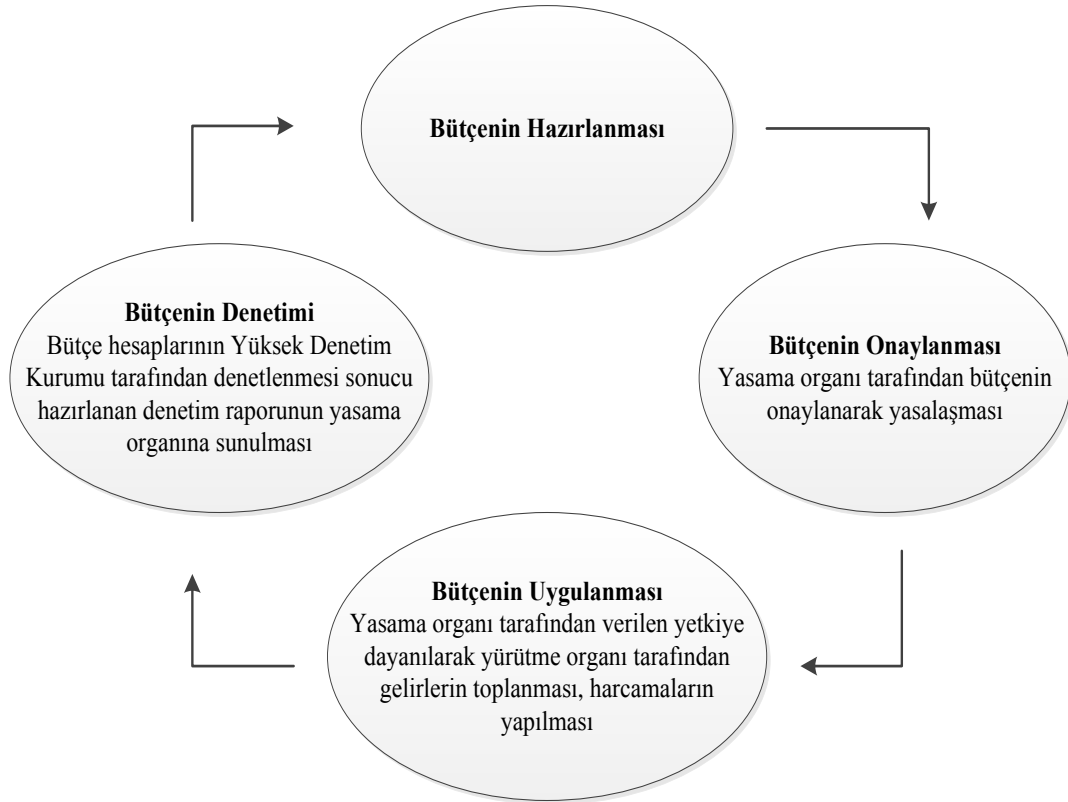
Bütçenin Hazırlanması

Bütçenin Onaylanması
Yasama organı tarafından bütçenin onaylanarak yasalaşması

Bütçenin Uygulanması
Yasama organı tarafından verilen yetkiye dayanılarak yürütme organı tarafından gelirlerin toplanması, harcamaların yapılması

Bütçenin Denetimi
Bütçe hesaplarının Yüksek Denetim Kurumu tarafından denetlenmesi sonucu hazırlanan denetim raporunun yasama organına sunulması